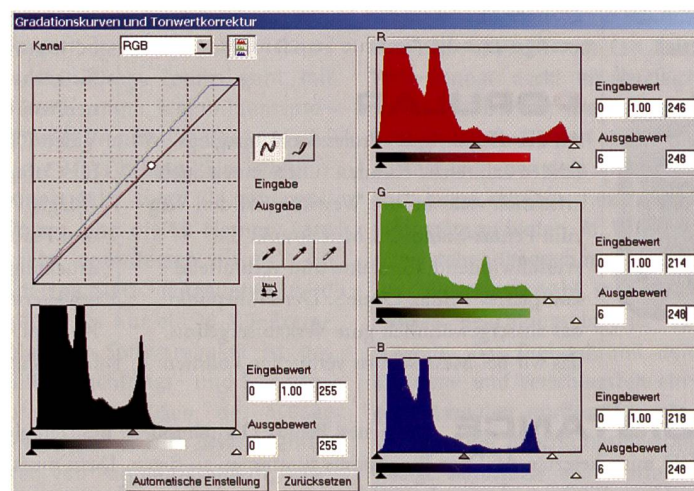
Gradationskurven und Tonwertkorrektur

Kanal RGB

Eingabe
Ausgabe

Eingabewert
0 1.00 255
Ausgabewert
0 255

Automatische Einstellung Zurücksetzen

R
Eingabewert
0 1.00 246
Ausgabewert
6 248

G
Eingabewert
0 1.00 214
Ausgabewert
6 248

B
Eingabewert
0 1.00 218
Ausgabewert
6 248